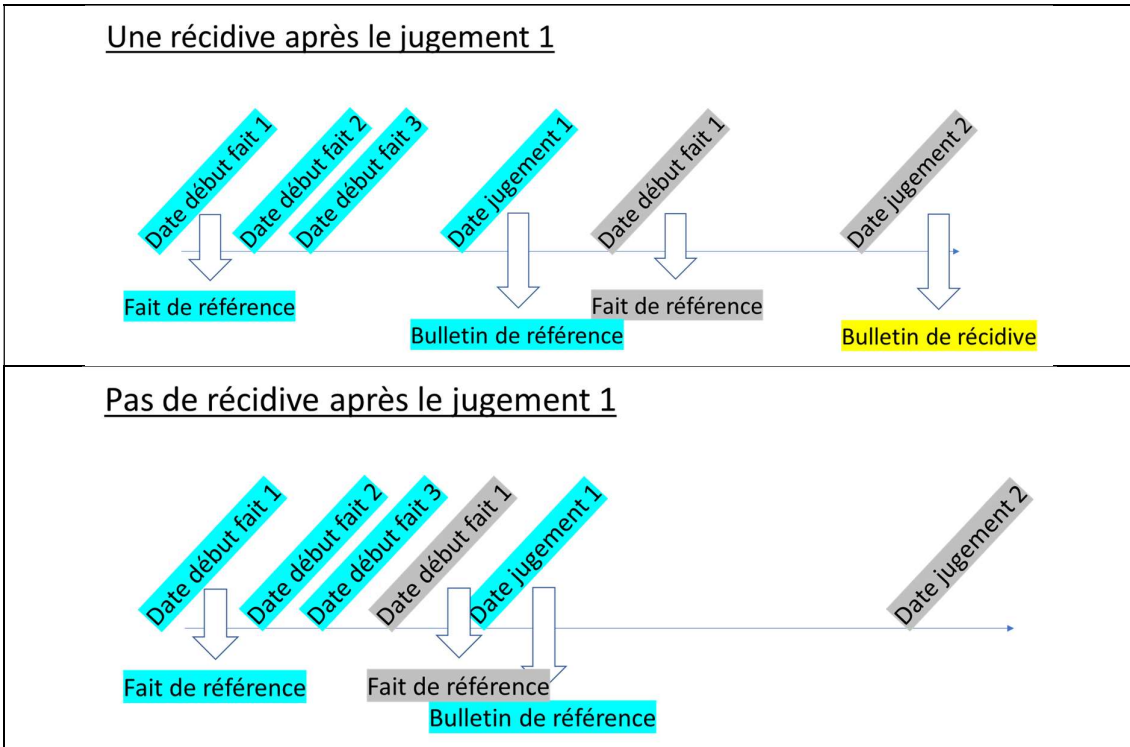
Une récidive après le jugement 1

Date début fait 1
Date début fait 2
Date début fait 3
Date jugement 1
Date début fait 1
Date jugement 2

Fait de référence
Fait de référence
Bulletin de référence
Bulletin de récidive

Pas de récidive après le jugement 1

Date début fait 1
Date début fait 2
Date début fait 3
Date début fait 1
Date jugement 1
Date jugement 2

Fait de référence
Fait de référence
Bulletin de référence